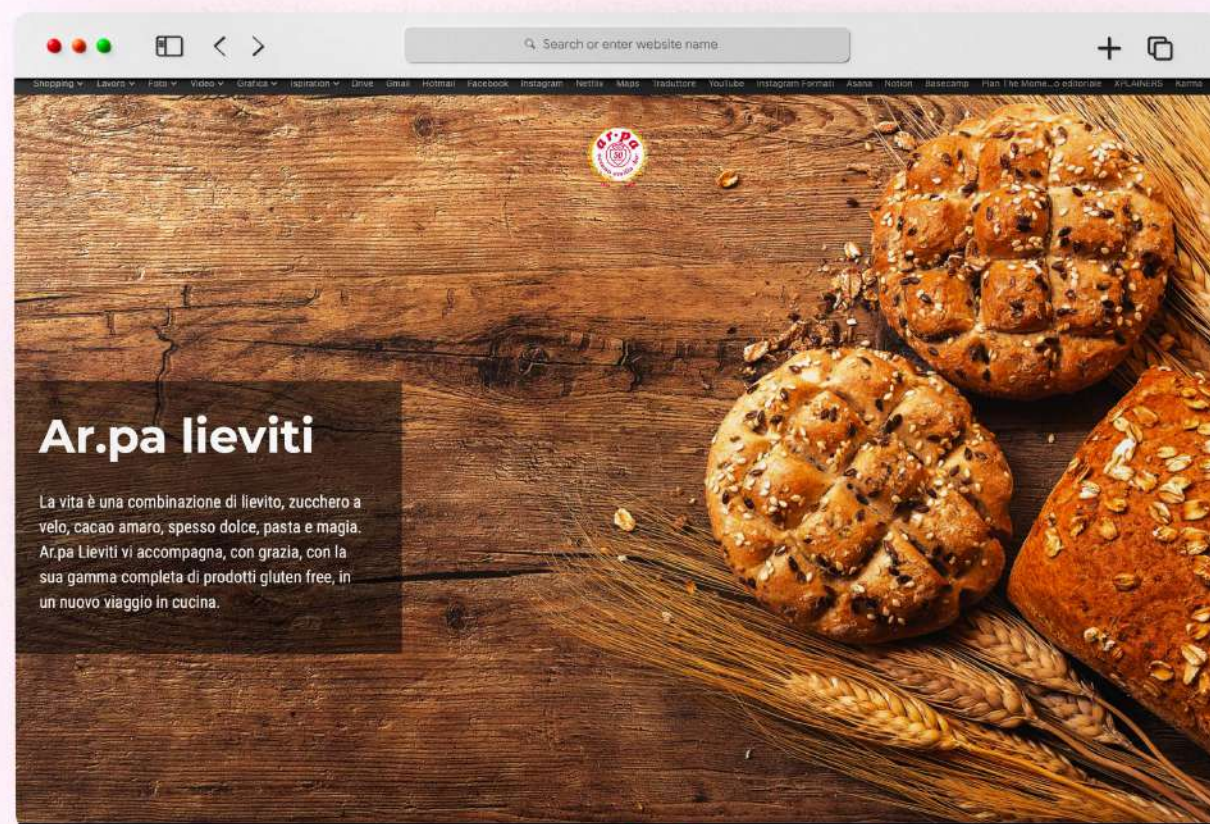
Search or enter website name

Shopping Lavoro Foto Video Grafica Ispiration Drive Gmail Hotmail Facebook Instagram Netflix Maps Traduttore YouTube Instagram Formati Asana Notion Basecamp Plan The Mome...o editoriale XPLAINERS Karma

ar.pa

Ar.pa lieviti

La vita è una combinazione di lievito, zucchero a velo, cacao amaro, spesso dolce, pasta e magia. Ar.pa Lieviti vi accompagna, con grazia, con la sua gamma completa di prodotti gluten free, in un nuovo viaggio in cucina.